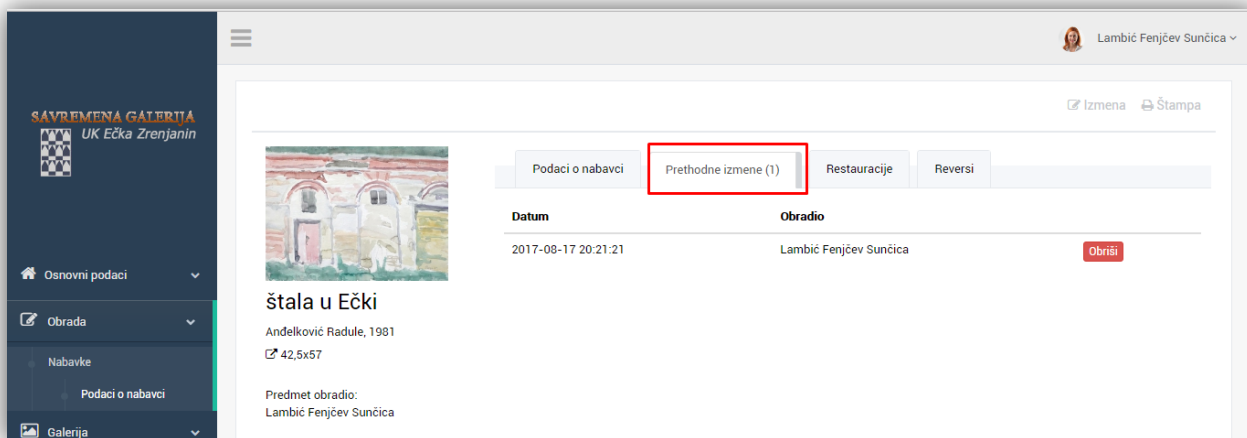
SAVREMENA GALERIJA
UK Ečka Zrenjanin

Osnovni podaci

Obrada

Nabavke

Podaci o nabavci

Galerija

Lambić Fenjčev Sunčica

Izmena Štampa

štala u Ečki

Anđelković Radule, 1981

42,5x57

Predmet obradio:
Lambić Fenjčev Sunčica

Podaci o nabavci | Prethodne izmene (1) | Restauracije | Reversi

| Datum | Obradio | |
|---|---|---|
| 2017-08-17 20:21:21 | Lambić Fenjčev Sunčica | Obriši |